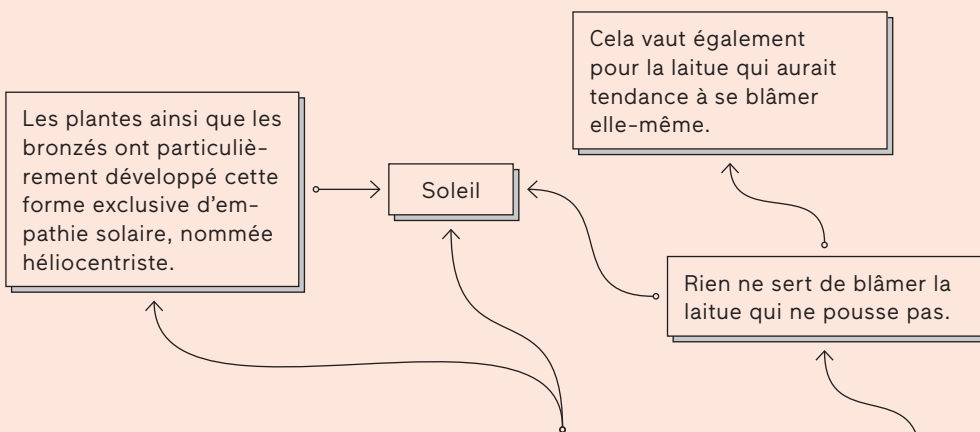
Cela vaut également pour la laitue qui aurait tendance à se blâmer elle-même.

Les plantes ainsi que les bronzés ont particulièrement développé cette forme exclusive d'empathie solaire, nommée héliocentriste.

Soleil

Rien ne sert de blâmer la laitue qui ne pousse pas.